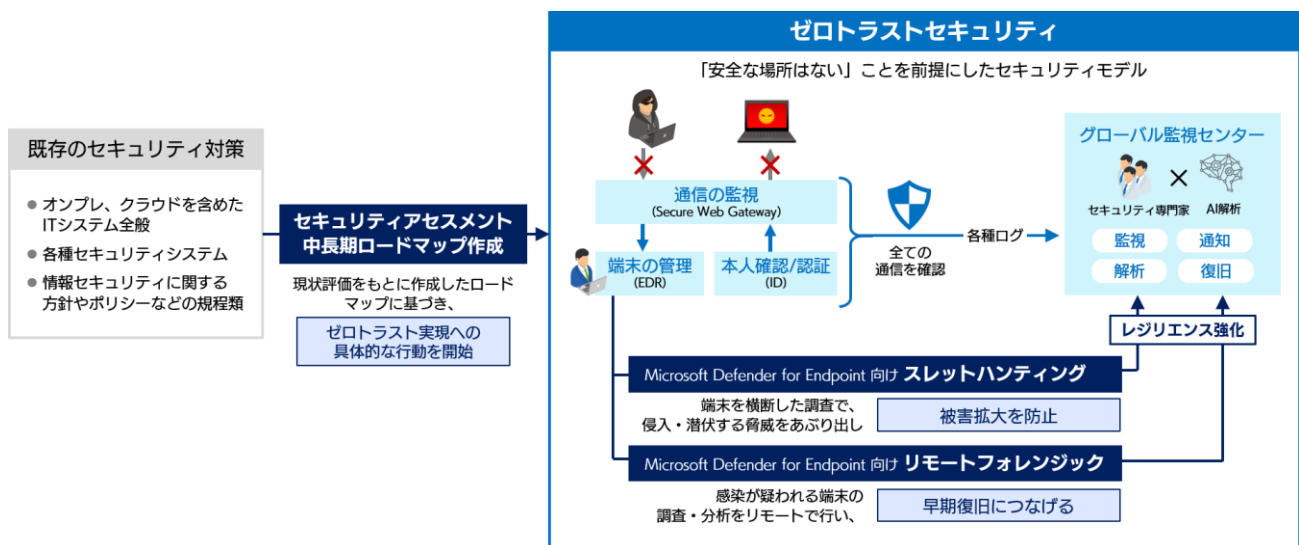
既存のセキュリティ対策

● オンプレ、クラウドを含めたITシステム全般
● 各種セキュリティシステム
● 情報セキュリティに関する方針やポリシーなどの規程類

セキュリティアセスメント
中長期ロードマップ作成

現状評価をもとに作成したロードマップに基づき、

ゼロトラスト実現への具体的な行動を開始

ゼロトラストセキュリティ

「安全な場所はない」ことを前提にしたセキュリティモデル

通信の監視
(Secure Web Gateway)

端末の管理
(EDR)

本人確認/認証
(ID)

全ての通信を確認

各種ログ

グローバル監視センター

セキュリティ専門家

AI解析

監視

通知

解析

復旧

レジリエンス強化

Microsoft Defender for Endpoint 向け スレットハンティング

端末を横断した調査で、侵入・潜伏する脅威をあぶり出し

被害拡大を防止

Microsoft Defender for Endpoint 向け リモートフォレンジック

感染が疑われる端末の調査・分析をリモートで行い、

早期復旧につなげる